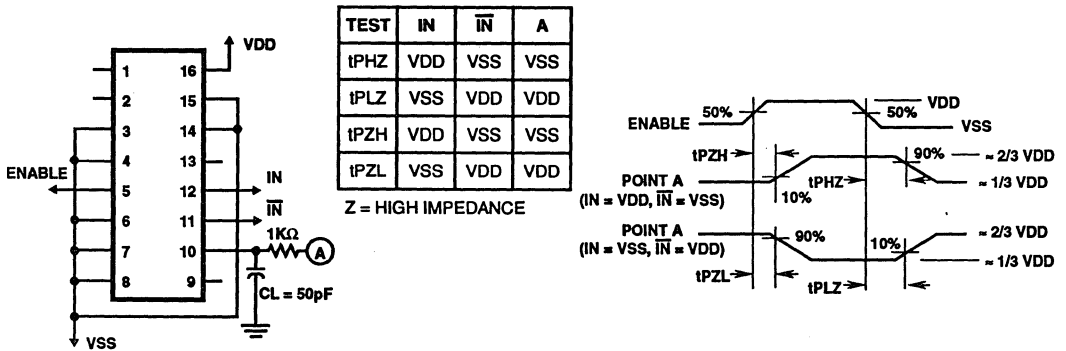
VDD

1
2
3
4
5
6
7
8

16
15
14
13
12
11
10
9

ENABLE

IN
$\overline{IN}$

1KΩ
A

CL = 50pF

VSS

| TEST | IN | $\overline{IN}$ | A |
|---|---|---|---|
| tPHZ | VDD | VSS | VSS |
| tPLZ | VSS | VDD | VDD |
| tPZH | VDD | VSS | VSS |
| tPZL | VSS | VDD | VDD |

Z = HIGH IMPEDANCE

ENABLE
50%
50%
VDD
VSS

tPZH
tPHZ
90%
≈ 2/3 VDD
≈ 1/3 VDD
10%
POINT A
(IN = VDD, $\overline{IN}$ = VSS)

POINT A
(IN = VSS, $\overline{IN}$ = VDD)
90%
10%
≈ 2/3 VDD
≈ 1/3 VDD
tPZL
tPLZ